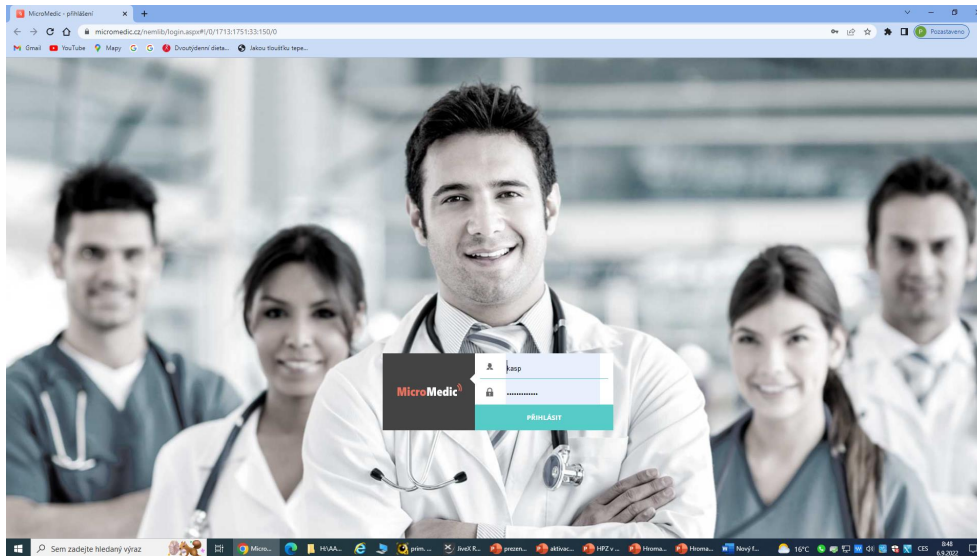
MicroMedic - přihlášení
micromedic.cz/nemlib/login.aspx#!/0/1713:1751:33:150/0
Pozastaveno
Gmail YouTube Mapy Dvoutýdenní dieta... Jakou tloušťku tepe...

MicroMedic
kasp
..............
PŘIHLÁSIT

Sem zadejte hledaný výraz
Micro...
H:\AA...
prim...
JiveX R...
prezen...
aktivac...
HPZ v...
Hroma...
Hroma...
Nový f...
16°C
CES
8:48
6.9.2022